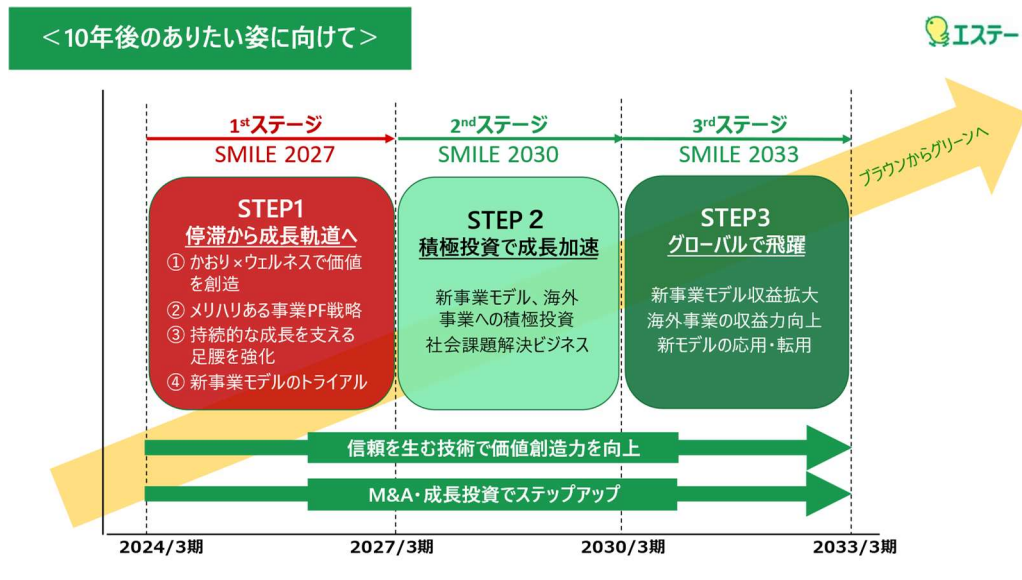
＜10年後のありたい姿に向けて＞

エステー

$1^{st}$ステージ
SMILE 2027

$2^{nd}$ステージ
SMILE 2030

$3^{rd}$ステージ
SMILE 2033

ブラウンからグリーンへ

STEP1
停滞から成長軌道へ
① かおり×ウェルネスで価値を創造
② メリハリある事業PF戦略
③ 持続的な成長を支える足腰を強化
④ 新事業モデルのトライアル

STEP 2
積極投資で成長加速
新事業モデル、海外事業への積極投資
社会課題解決ビジネス

STEP3
グローバルで飛躍
新事業モデル収益拡大
海外事業の収益力向上
新モデルの応用・転用

信頼を生む技術で価値創造力を向上

M&A・成長投資でステップアップ

2024/3期
2027/3期
2030/3期
2033/3期